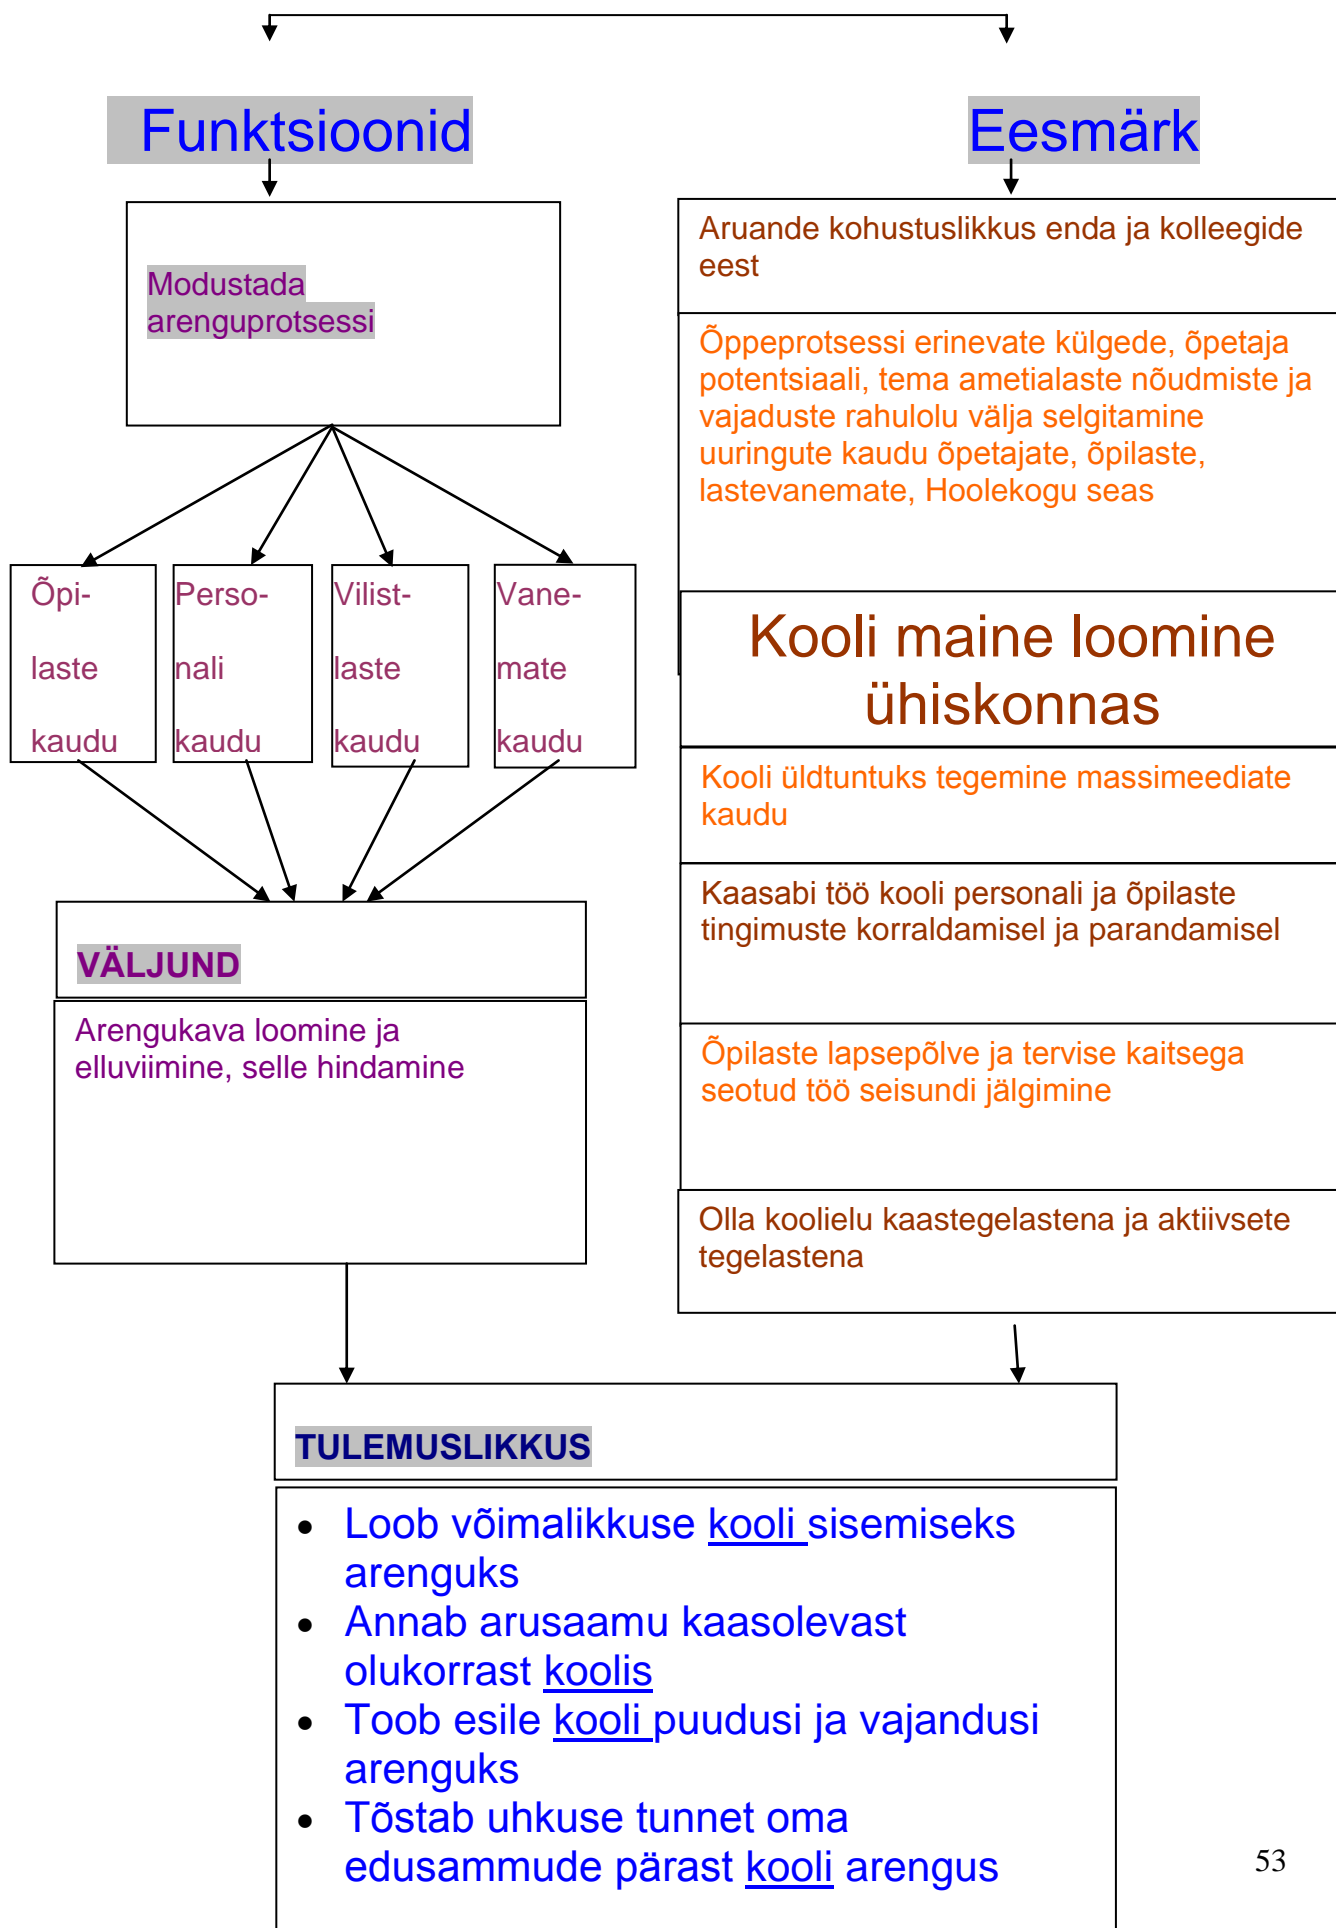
Funktsioonid

Eesmärk

Modustada arenguprotsessi

Õpilaste kaudu

Personali kaudu

Vilistlaste kaudu

Vanemate kaudu

VÄLJUND

Arengukava loomine ja elluviimine, selle hindamine

Aruande kohustuslikkus enda ja kolleegide eest

Õppeprotsessi erinevate külgede, õpetaja potentsiaali, tema ametialaste nõudmiste ja vajaduste rahulolu välja selgitamine uuringute kaudu õpetajate, õpilaste, lastevanemate, Hoolekogu seas

Kooli maine loomine ühiskonnas

Kooli üldtuntuks tegemine massimeediate kaudu

Kaasabi töö kooli personali ja õpilaste tingimuste korraldamisel ja parandamisel

Õpilaste lapsepõlve ja tervise kaitsega seotud töö seisundi jälgimine

Olla koolielu kaastegelastena ja aktiivsete tegelastena

TULEMUSLIKKUS

- Loob võimalikkuse kooli sisemiseks arenguks
- Annab arusaamu kaasolevast olukorrast koolis
- Toob esile kooli puudusi ja vajandusi arenguks
- Tõstab uhkuse tunnet oma edusammude pärast kooli arengus

53